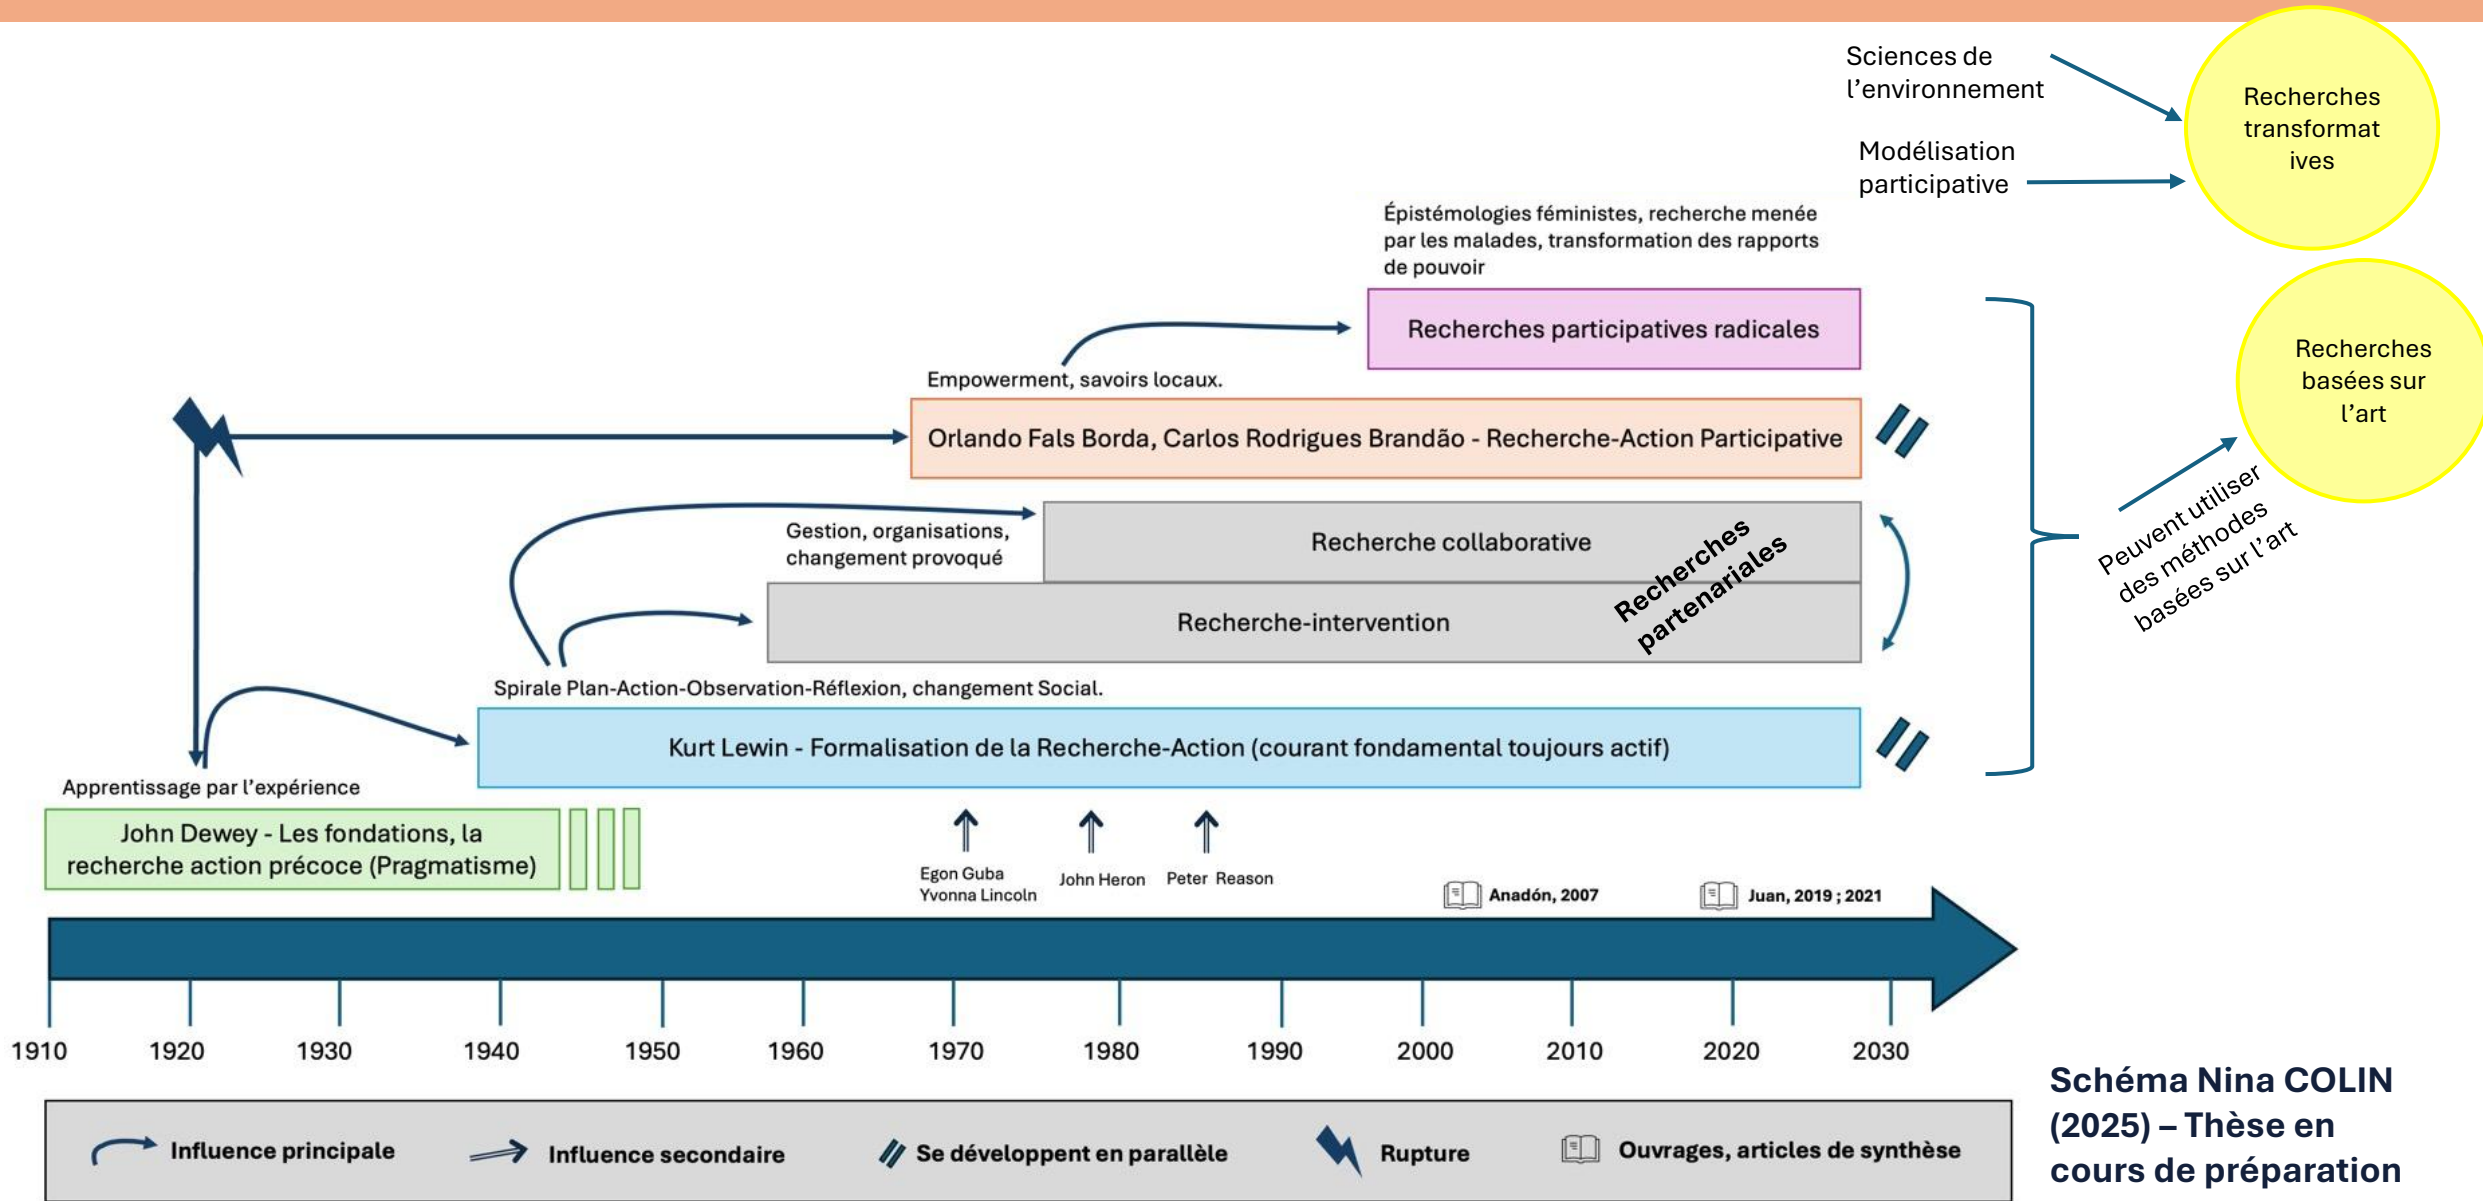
Sciences de l'environnement

Modélisation participative

Recherches transformat ives

Épistémologies féministes, recherche menée par les malades, transformation des rapports de pouvoir

Recherches participatives radicales

Recherches basées sur l'art

Empowerment, savoirs locaux.

Orlando Fals Borda, Carlos Rodrigues Brandão - Recherche-Action Participative

Peuvent utiliser des méthodes basées sur l'art

Gestion, organisations, changement provoqué

Recherche collaborative

Recherche-intervention

Recherches partenariales

Spirale Plan-Action-Observation-Réflexion, changement Social.

Kurt Lewin - Formalisation de la Recherche-Action (courant fondamental toujours actif)

Apprentissage par l'expérience

John Dewey - Les fondations, la recherche action précoce (Pragmatisme)

Egon Guba Yvonna Lincoln

John Heron

Peter Reason

Anadón, 2007

Juan, 2019 ; 2021

1910 1920 1930 1940 1950 1960 1970 1980 1990 2000 2010 2020 2030

Influence principale

Influence secondaire

Se développent en parallèle

Rupture

Ouvrages, articles de synthèse

Schéma Nina COLIN (2025) – Thèse en cours de préparation